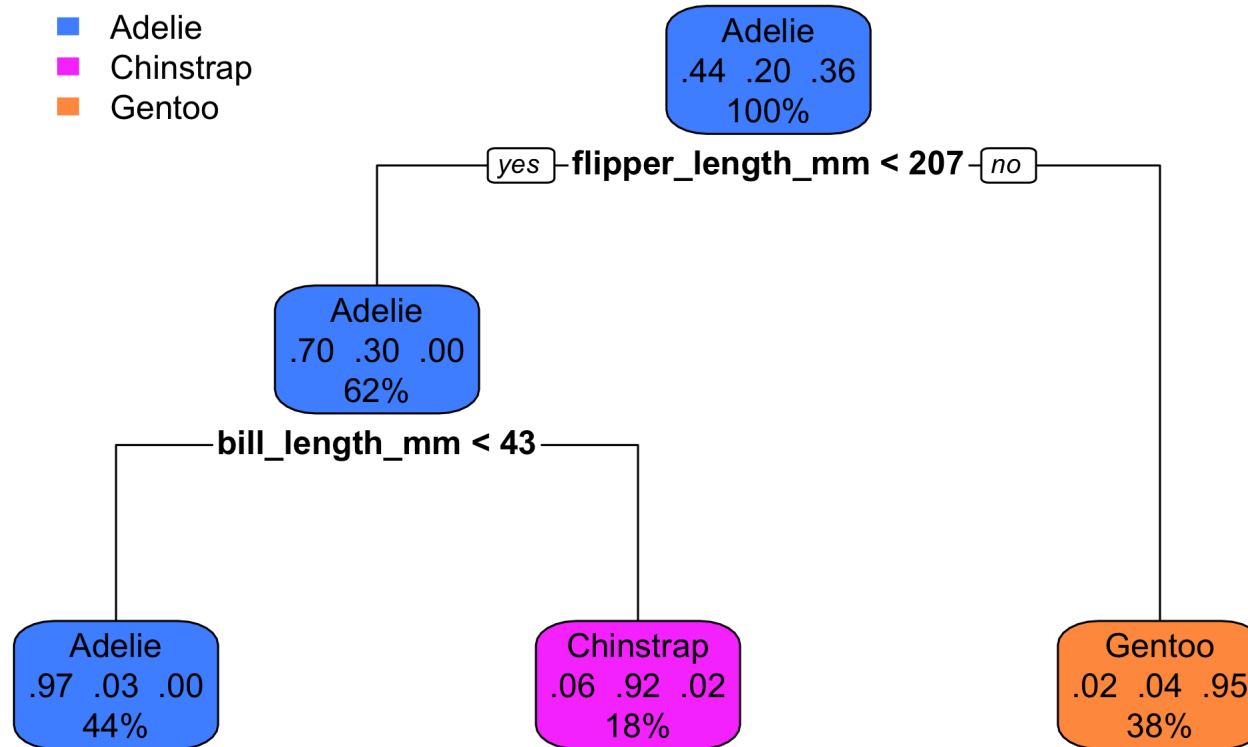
Adelie
Chinstrap
Gentoo

Adelie
.44 .20 .36
100%

yes flipper_length_mm < 207 no

Adelie
.70 .30 .00
62%

bill_length_mm < 43

Adelie
.97 .03 .00
44%

Chinstrap
.06 .92 .02
18%

Gentoo
.02 .04 .95
38%